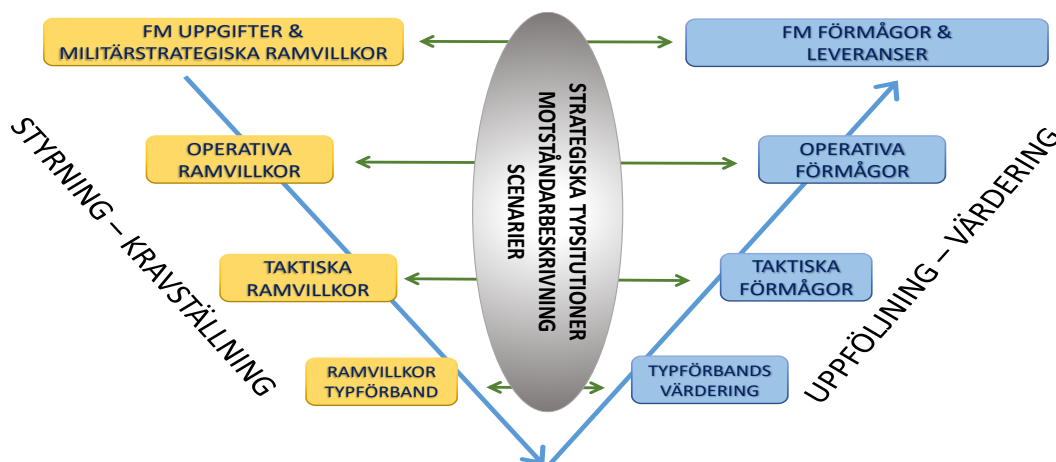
FM UPPGIFTER & MILITÄRSTRATEGISKA RAMVILLKOR

FM FÖRMÅGOR & LEVERANSER

STRATEGISKA TYPSITUTIONER MOTSTÅNDARBESKRIVNING SCENARIER

STYRNING – KRAVSTÄLLNING

OPERATIVA RAMVILLKOR

OPERATIVA FÖRMÅGOR

UPPFÖLJNING – VÄRDERING

TAKTISKA RAMVILLKOR

TAKTISKA FÖRMÅGOR

RAMVILLKOR TYPFÖRBAND

TYPFÖRBANDS VÄRDERING